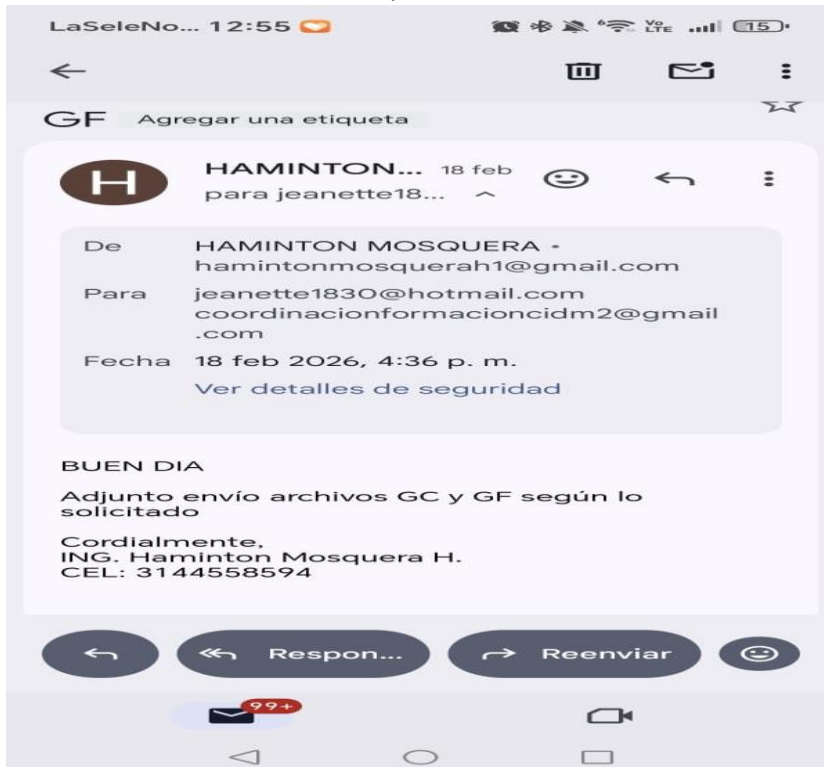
LaSeleNo... 12:55

15

GF Agregar una etiqueta

H

HAMINTON... 18 feb
para jeanette18...

De HAMINTON MOSQUERA •
hamintonmosquerah1@gmail.com

Para jeanette1830@hotmail.com
coordinacionformacioncidm2@gmail.com

Fecha 18 feb 2026, 4:36 p. m.

Ver detalles de seguridad

BUEN DIA

Adjunto envío archivos GC y GF según lo solicitado

Cordialmente,
ING. Haminton Mosquera H.
CEL: 3144558594

Respon...

Reenviar

99+